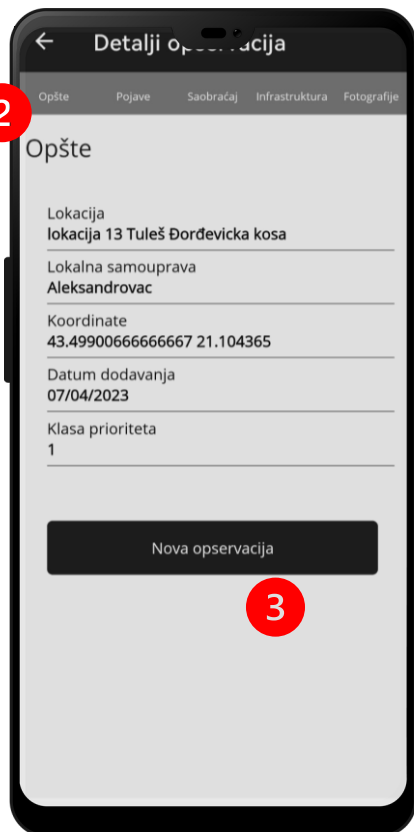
Detalji opservacija

2

Opšte Pojave Saobraćaj Infrastruktura Fotografije

Opšte

Lokacija
lokacija 13 Tuleš Đorđevicka kosa

Lokalna samouprava
Aleksandrovac

Koordinate
43.49900666666667 21.104365

Datum dodavanja
07/04/2023

Klasa prioriteta
1

Nova opservacija

3